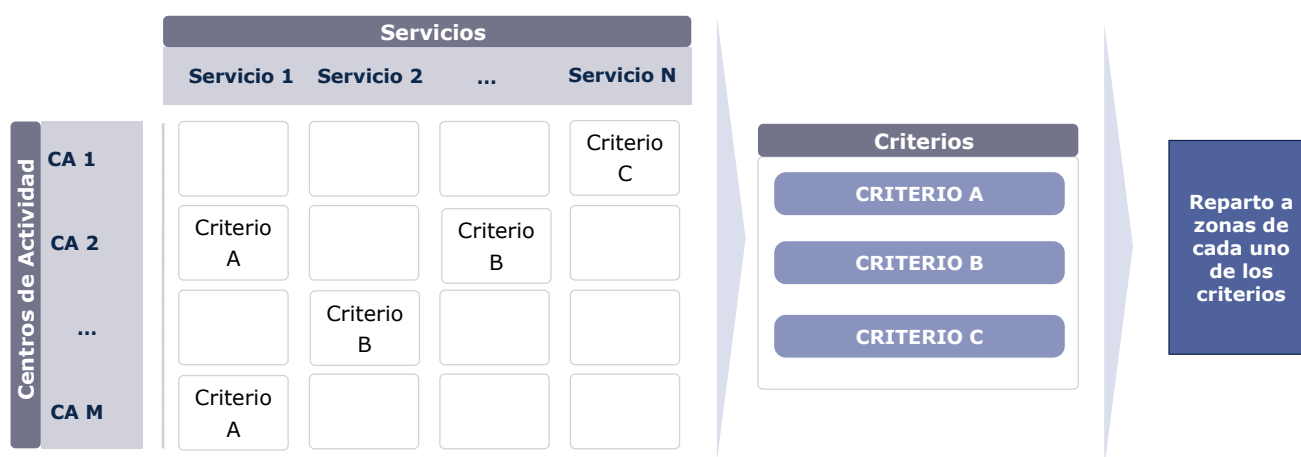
Servicios

| | Servicio 1 | Servicio 2 | … | Servicio N |
|---|---|---|---|---|
| CA 1 | | | | Criterio C |
| CA 2 | Criterio A | | Criterio B | |
| … | | Criterio B | | |
| CA M | Criterio A | | | |

Centros de Actividad

Criterios

CRITERIO A

CRITERIO B

CRITERIO C

Reparto a zonas de cada uno de los criterios